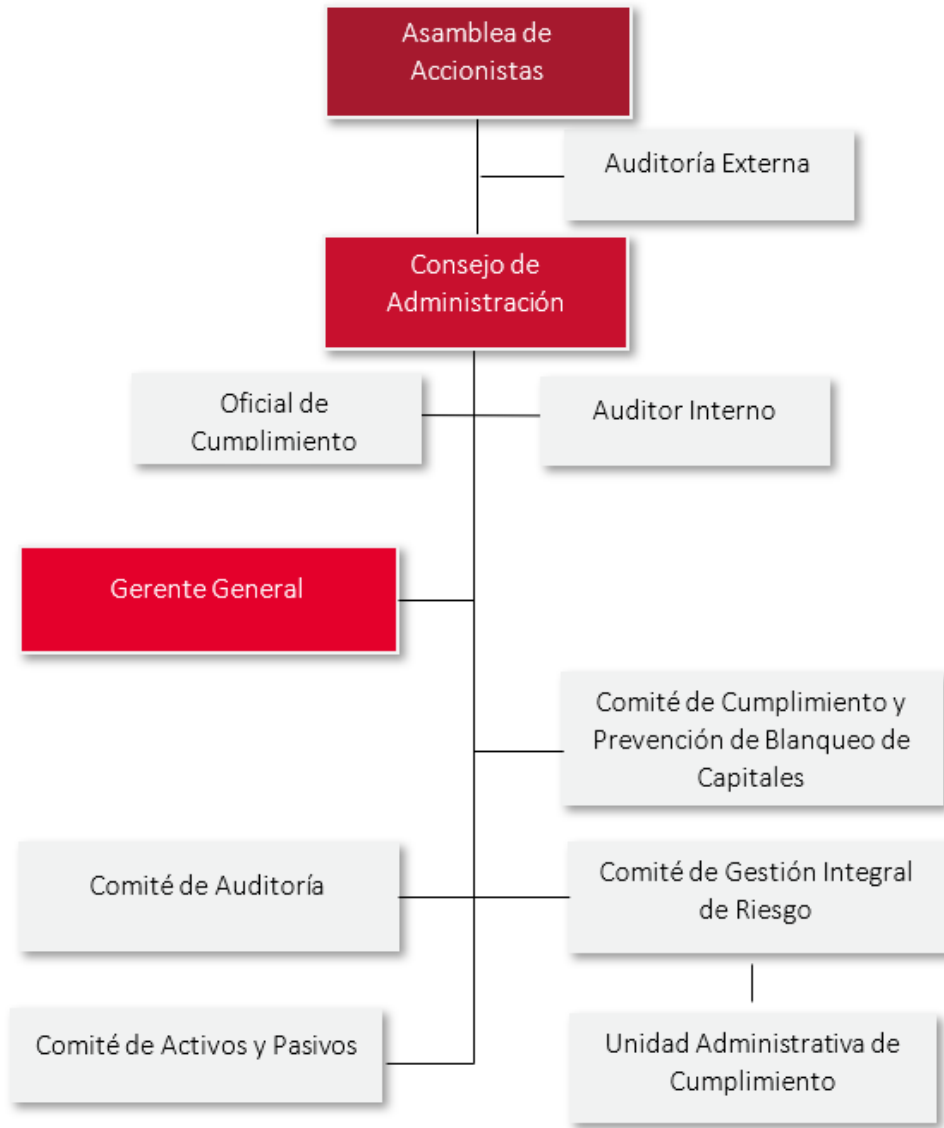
Asamblea de Accionistas

Auditoría Externa

Consejo de Administración

Oficial de Cumplimiento

Auditor Interno

Gerente General

Comité de Cumplimiento y Prevención de Blanqueo de Capitales

Comité de Auditoría

Comité de Gestión Integral de Riesgo

Comité de Activos y Pasivos

Unidad Administrativa de Cumplimiento